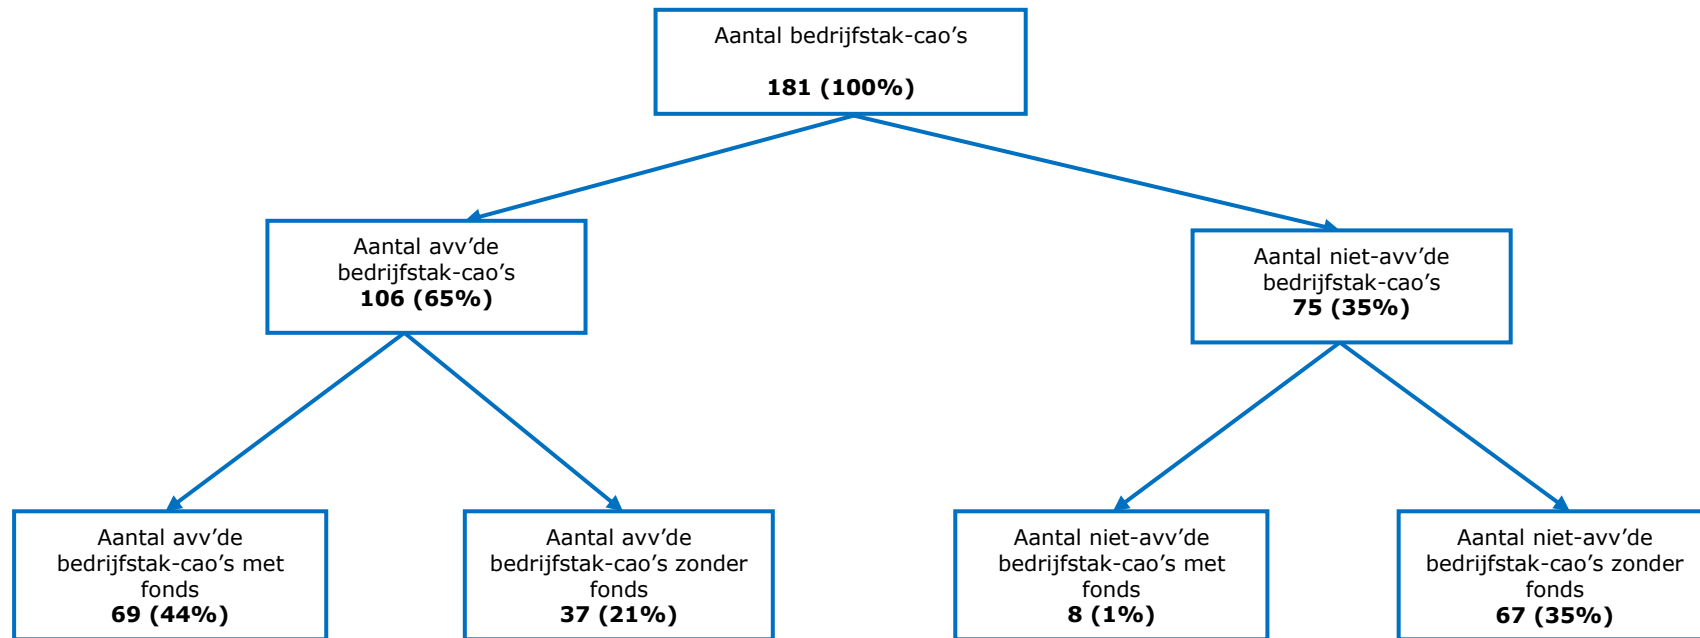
Aantal bedrijfstak-cao’s

**181 (100%)**

Aantal avv’de bedrijfstak-cao’s
**106 (65%)**

Aantal niet-avv’de bedrijfstak-cao’s
**75 (35%)**

Aantal avv’de bedrijfstak-cao’s met fonds
**69 (44%)**

Aantal avv’de bedrijfstak-cao’s zonder fonds
**37 (21%)**

Aantal niet-avv’de bedrijfstak-cao’s met fonds
**8 (1%)**

Aantal niet-avv’de bedrijfstak-cao’s zonder fonds
**67 (35%)**